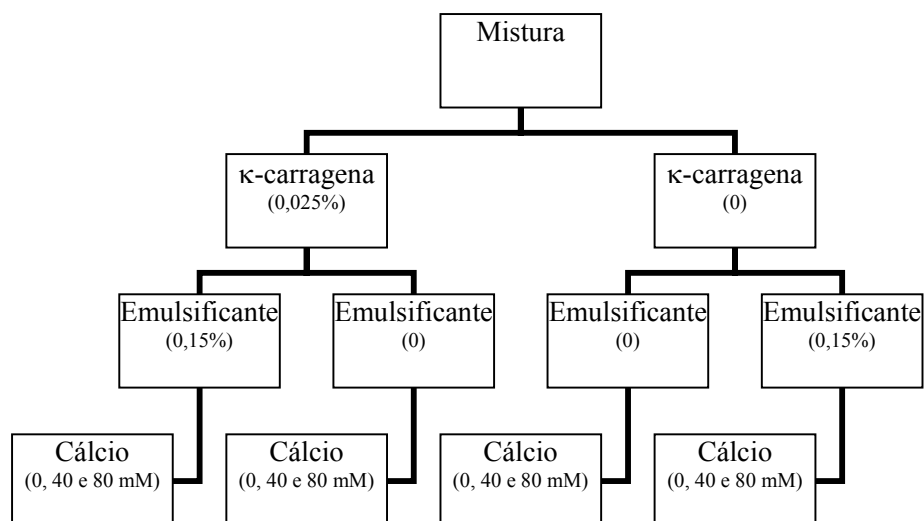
Mistura

κ-carragena
(0,025%)

κ-carragena
(0)

Emulsificante
(0,15%)

Emulsificante
(0)

Emulsificante
(0)

Emulsificante
(0,15%)

Cálcio
(0, 40 e 80 mM)

Cálcio
(0, 40 e 80 mM)

Cálcio
(0, 40 e 80 mM)

Cálcio
(0, 40 e 80 mM)